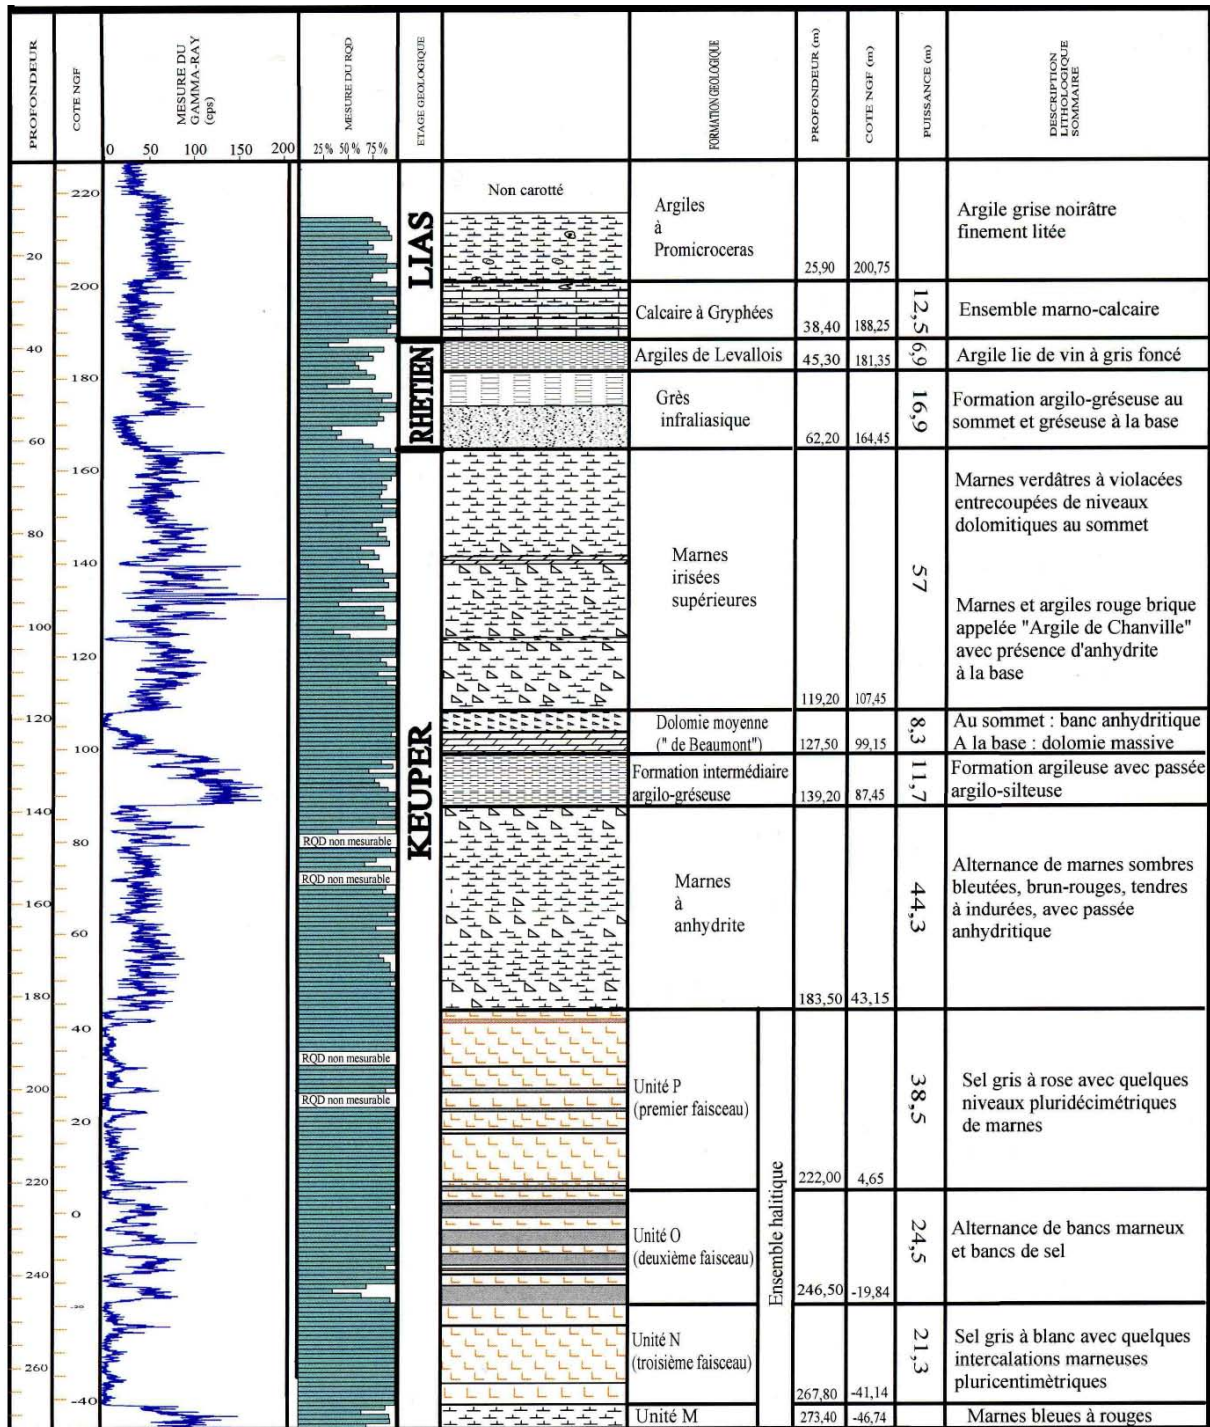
| PROFONDEUR | COTE NGF | MESURE DU GAMMA-RAY (cps) 0 50 100 150 200 | MESURE DU RQD 25% 50% 75% | ETAGE GEOLOGIQUE | | FORMATION GEOLOGIQUE | PROFONDEUR (m) | COTE NGF (m) | PUISSANCE (m) | DESCRIPTION LITHOLOGIQUE SOMMAIRE |
|---|---|---|---|---|---|---|---|---|---|---|
| 20 | 220 200 | | | LIAS | Non carotté | Argiles à Promicroceras | 25,90 | 200,75 | | Argile grise noirâtre finement litée |
| | | | | | | Calcaire à Gryphées | 38,40 | 188,25 | 12,5 | Ensemble marno-calcaire |
| 40 | 180 | | | RHETIEN | | Argiles de Levallois | 45,30 | 181,35 | 6,9 | Argile lie de vin à gris foncé |
| 60 | 160 | | | | | Grès infraliasique | 62,20 | 164,45 | 16,9 | Formation argilo-gréseuse au sommet et gréseuse à la base |
| 80 100 | 140 120 | | | KEUPER | | Marnes irisées supérieures | 119,20 | 107,45 | 57 | Marnes verdâtres à violacées entrecoupées de niveaux dolomitiques au sommet Marnes et argiles rouge brique appelée "Argile de Chanville" avec présence d'anhydrite à la base |
| 120 | 100 | | | | | Dolomie moyenne (" de Beaumont") | 127,50 | 99,15 | 8,3 | Au sommet : banc anhydritique A la base : dolomie massive |
| | | | | | | Formation intermédiaire argilo-gréseuse | 139,20 | 87,45 | 11,7 | Formation argileuse avec passée argilo-silteuse |
| 140 160 180 | 80 60 | | RQD non mesurable RQD non mesurable | | | Marnes à anhydrite | 183,50 | 43,15 | 44,3 | Alternance de marnes sombres bleutées, brun-rouges, tendres à indurées, avec passée anhydritique |
| 200 220 | 40 20 | | RQD non mesurable RQD non mesurable | | Ensemble halitique | Unité P (premier faisceau) | 222,00 | 4,65 | 38,5 | Sel gris à rose avec quelques niveaux pluridécimétriques de marnes |
| 240 | 0 | | | | | Unité O (deuxième faisceau) | 246,50 | -19,84 | 24,5 | Alternance de bancs marneux et bancs de sel |
| 260 | -20 -40 | | | | | Unité N (troisième faisceau) | 267,80 | -41,14 | 21,3 | Sel gris à blanc avec quelques intercalations marneuses pluricentimètriques |
| | | | | | | Unité M | 273,40 | -46,74 | | Marnes bleues à rouges |